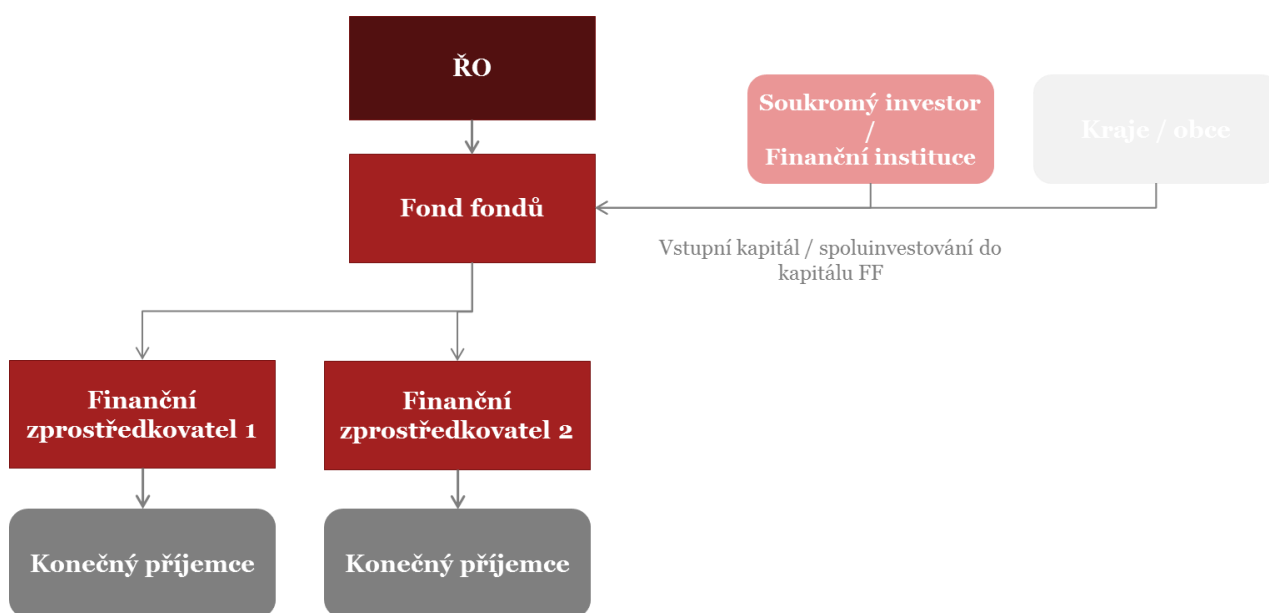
ŘO

Fond fondů

Soukromý investor / Finanční instituce

Kraje / obce

Vstupní kapitál / spoluinvestování do kapitálu FF

Finanční zprostředkovatel 1

Finanční zprostředkovatel 2

Konečný příjemce

Konečný příjemce